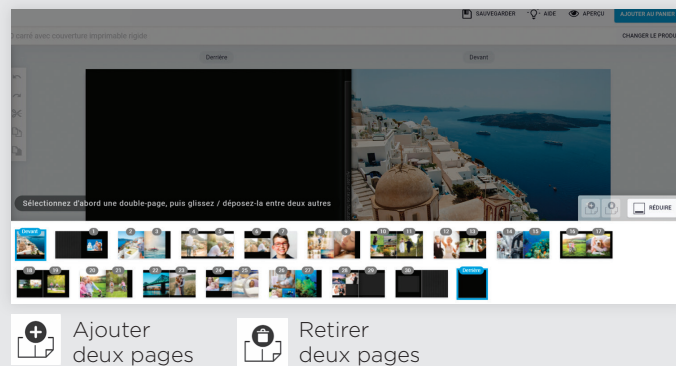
SAUVEGARDER AIDE APERÇU AJOUTER AU PANIER

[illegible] carré avec couverture imprimable rigide

CHANGER LE PRODU

Derrière

Devant

Sélectionnez d'abord une double-page, puis glissez / déposez-la entre deux autres

RÉDUIRE

Devant

1 2 3 4 5 6 7 8 9 10 11 12 13 14 15 16 17 18 19 20 21 22 23 24 25 26 27 28 29 30

Derrière

Ajouter deux pages

Retirer deux pages